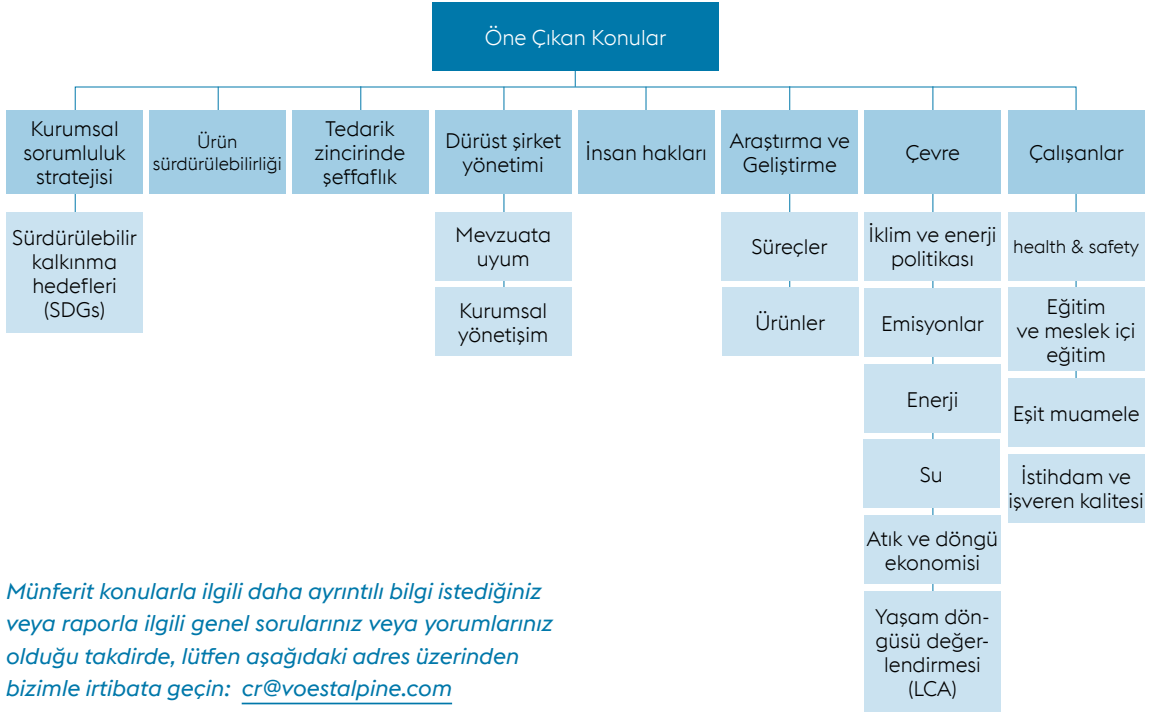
Öne Çıkan Konular

Kurumsal sorumluluk stratejisi

Sürdürülebilir kalkınma hedefleri (SDGs)

Ürün sürdürülebilirliği

Tedarik zincirinde şeffaflık

Dürüst şirket yönetimi

Mevzuata uyum

Kurumsal yönetişim

İnsan hakları

Araştırma ve Geliştirme

Süreçler

Ürünler

Çevre

İklim ve enerji politikası

Emisyonlar

Enerji

Su

Atık ve döngü ekonomisi

Yaşam döngüsü değerlendirmesi (LCA)

Çalışanlar

health & safety

Eğitim ve meslek içi eğitim

Eşit muamele

İstihdam ve işveren kalitesi

Münferit konularla ilgili daha ayrıntılı bilgi istediğiniz veya raporla ilgili genel sorularınız veya yorumlarınız olduğu takdirde, lütfen aşağıdaki adres üzerinden bizimle irtibata geçin: cr@voestalpine.com